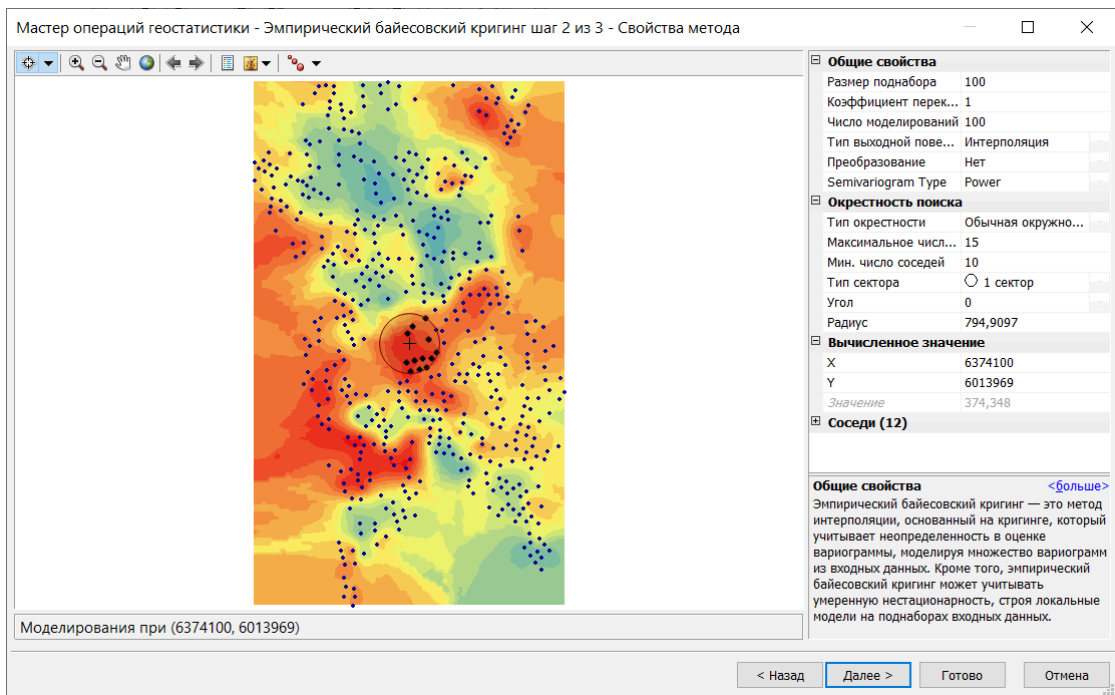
Мастер операций геостатистики - Эмпирический байесовский кригинг шаг 2 из 3 - Свойства метода

| Общие свойства | |
|---|---|
| Размер поднабора | 100 |
| Коэффициент перек... | 1 |
| Число моделирований | 100 |
| Тип выходной пове... | Интерполяция |
| Преобразование | Нет |
| Semivariogram Type | Power |
| **Окрестность поиска** | |
| Тип окрестности | Обычная окружно... |
| Максимальное числ... | 15 |
| Мин. число соседей | 10 |
| Тип сектора | 1 сектор |
| Угол | 0 |
| Радиус | 794,9097 |
| **Вычисленное значение** | |
| X | 6374100 |
| Y | 6013969 |
| Значение | 374,348 |
| **Соседи (12)** | |

Общие свойства <больше>

Эмпирический байесовский кригинг — это метод интерполяции, основанный на кригинге, который учитывает неопределенность в оценке вариограммы, моделируя множество вариограмм из входных данных. Кроме того, эмпирический байесовский кригинг может учитывать умеренную нестационарность, строя локальные модели на поднаборах входных данных.

Моделирования при (6374100, 6013969)

< Назад Далее > Готово Отмена